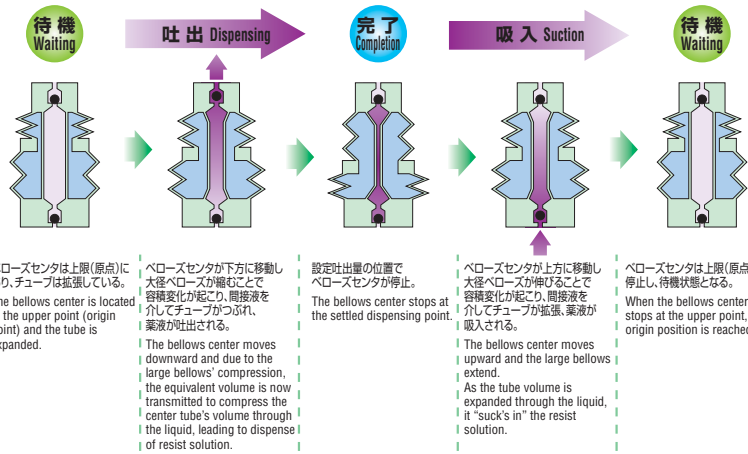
待機
Waiting

吐出 Dispensing

完了
Completion

吸入 Suction

待機
Waiting

ベローズセンタは上限(原点)にり、チューブは拡張している。
he bellows center is located the upper point (origin oint) and the tube is xpanded.

ベローズセンタが下方に移動し大径ベローズが縮むことで容積変化が起こり、間接液を介してチューブがつぶれ、薬液が吐出される。
The bellows center moves downward and due to the large bellows' compression, the equivalent volume is now transmitted to compress the center tube's volume through the liquid, leading to dispense of resist solution.

設定吐出量の位置でベローズセンタが停止。
The bellows center stops at the settled dispensing point.

ベローズセンタが上方に移動し大径ベローズが伸びることで容積変化が起こり、間接液を介してチューブが拡張、薬液が吸入される。
The bellows center moves upward and the large bellows extend.
As the tube volume is expanded through the liquid, it "suck's in" the resist solution.

ベローズセンタは上限(原点停止し、待機状態となる。
When the bellows center stops at the upper point, origin position is reached